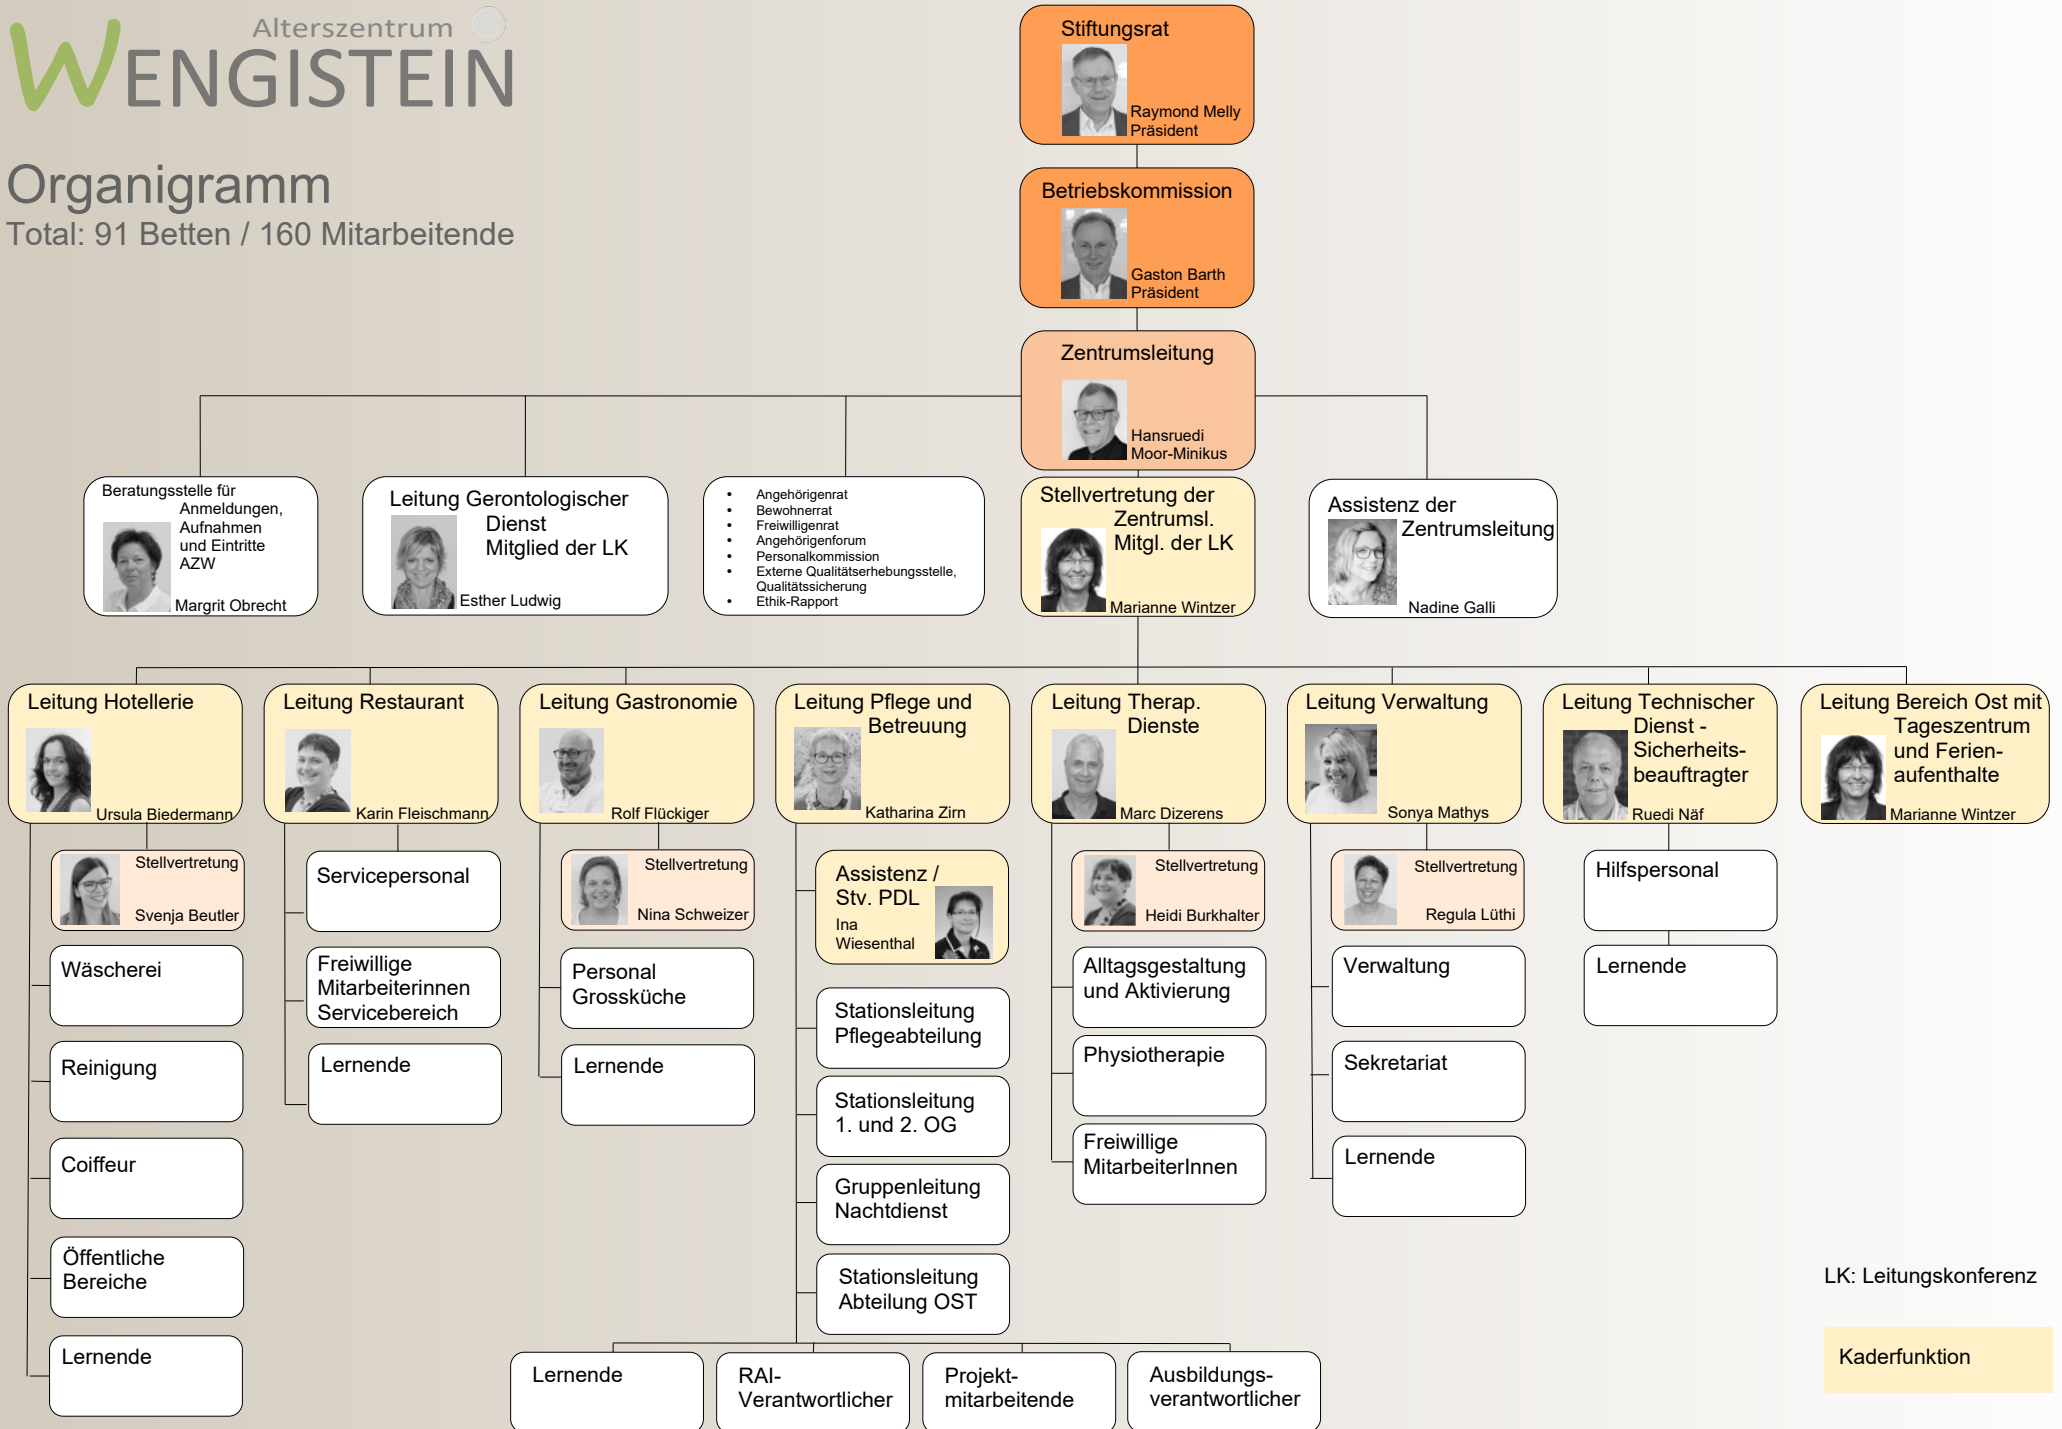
Alterszentrum
WENGISTEIN

Organigramm
Total: 91 Betten / 160 Mitarbeitende

Stiftungsrat
Raymond Melly
Präsident

Betriebskommission
Gaston Barth
Präsident

Zentrumsleitung
Hansruedi Moor-Minikus

Beratungsstelle für Anmeldungen, Aufnahmen und Eintritte AZW
Margrit Obrecht

Leitung Gerontologischer Dienst
Mitglied der LK
Esther Ludwig

- Angehörigenrat
- Bewohnerrat
- Freiwilligenrat
- Angehörigenforum
- Personalkommission
- Externe Qualitätserhebungsstelle, Qualitätssicherung
- Ethik-Rapport

Stellvertretung der Zentrumsl.
Mitgl. der LK
Marianne Wintzer

Assistenz der Zentrumsleitung
Nadine Galli

Leitung Hotellerie
Ursula Biedermann

Leitung Restaurant
Karin Fleischmann

Leitung Gastronomie
Rolf Flückiger

Leitung Pflege und Betreuung
Katharina Zirn

Leitung Therap. Dienste
Marc Dizerens

Leitung Verwaltung
Sonya Mathys

Leitung Technischer Dienst - Sicherheits-beauftragter
Ruedi Näf

Leitung Bereich Ost mit Tageszentrum und Ferien-aufenthalte
Marianne Wintzer

Stellvertretung
Svenja Beutler

Wäscherei

Reinigung

Coiffeur

Öffentliche Bereiche

Lernende

Servicepersonal

Freiwillige Mitarbeiterinnen Servicebereich

Lernende

Stellvertretung
Nina Schweizer

Personal Grossküche

Lernende

Assistenz / Stv. PDL
Ina Wiesenthal

Stationsleitung Pflegeabteilung

Stationsleitung 1. und 2. OG

Gruppenleitung Nachtdienst

Stationsleitung Abteilung OST

Stellvertretung
Heidi Burkhalter

Alltagsgestaltung und Aktivierung

Physiotherapie

Freiwillige MitarbeiterInnen

Stellvertretung
Regula Lüthi

Verwaltung

Sekretariat

Lernende

Hilfspersonal

Lernende

Lernende

RAI-Verantwortlicher

Projekt-mitarbeitende

Ausbildungs-verantwortlicher

LK: Leitungskonferenz

Kaderfunktion